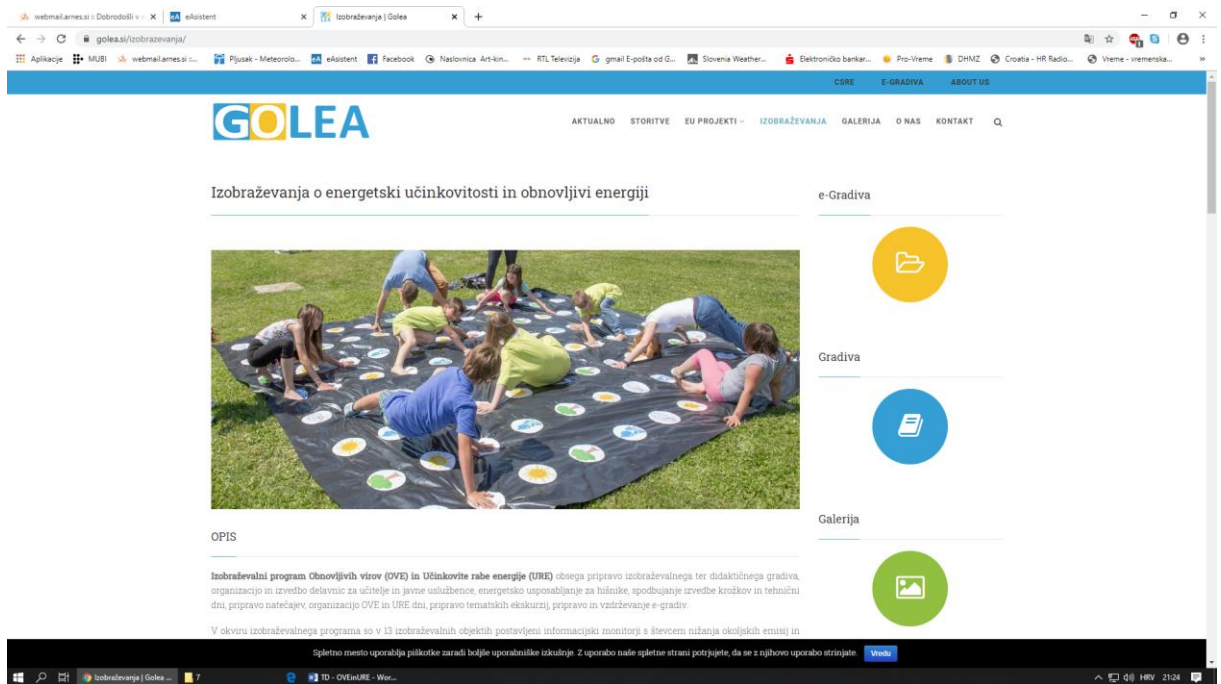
webmail.arnes.si :: Dobrodošli v × | eAsistent | Izobraževanja | Golea × +

golea.si/izobrazevanja/

Aplikacije MUBI webmail.arnes.si :... Pljusak - Meteorolo... eAsistent Facebook Naslovnica Art-kin... RTL Televizija gmail E-pošta od G... Slovenia Weather... Elektroničko bankar... Pro-Vreme DHMZ Croatia - HR Radio... Vreme - vremenska...

CSRE E-GRADIVA ABOUT US

GOLEA

AKTUALNO STORITVE EU PROJEKTI IZOBRAŽEVANJA GALERIJA O NAS KONTAKT

Izobraževanja o energetski učinkovitosti in obnovljivi energiji

e-Gradiva

Gradiva

Galerija

OPIS

Izobraževalni program Obnovljivih virov (OVE) in Učinkovite rabe energije (URE) obsega pripravo izobraževalnega ter didaktičnega gradiva, organizacijo in izvedbo delavnic za učitelje in javne uslužbence, energetsko usposabljanje za hišnike, spodbujanje izvedbe krožkov in tehnični dni, pripravo natečajev, organizacijo OVE in URE dni, pripravo tematskih ekskurzij, pripravo in vzdrževanje e-gradiv.

V okviru izobraževalnega programa so v 13 izobraževalnih objektih postavljeni informacijski monitorji s števcem nižanja okoljskih emisij in

Spletno mesto uporablja piškotke zaradi boljše uporabniške izkušnje. Z uporabo naše spletne strani potrjujete, da se z njihovo uporabo strinjate. Vredu

Izobraževanja | Golea ... 7 TD - OVEinURE - Wor... HRV 21:24